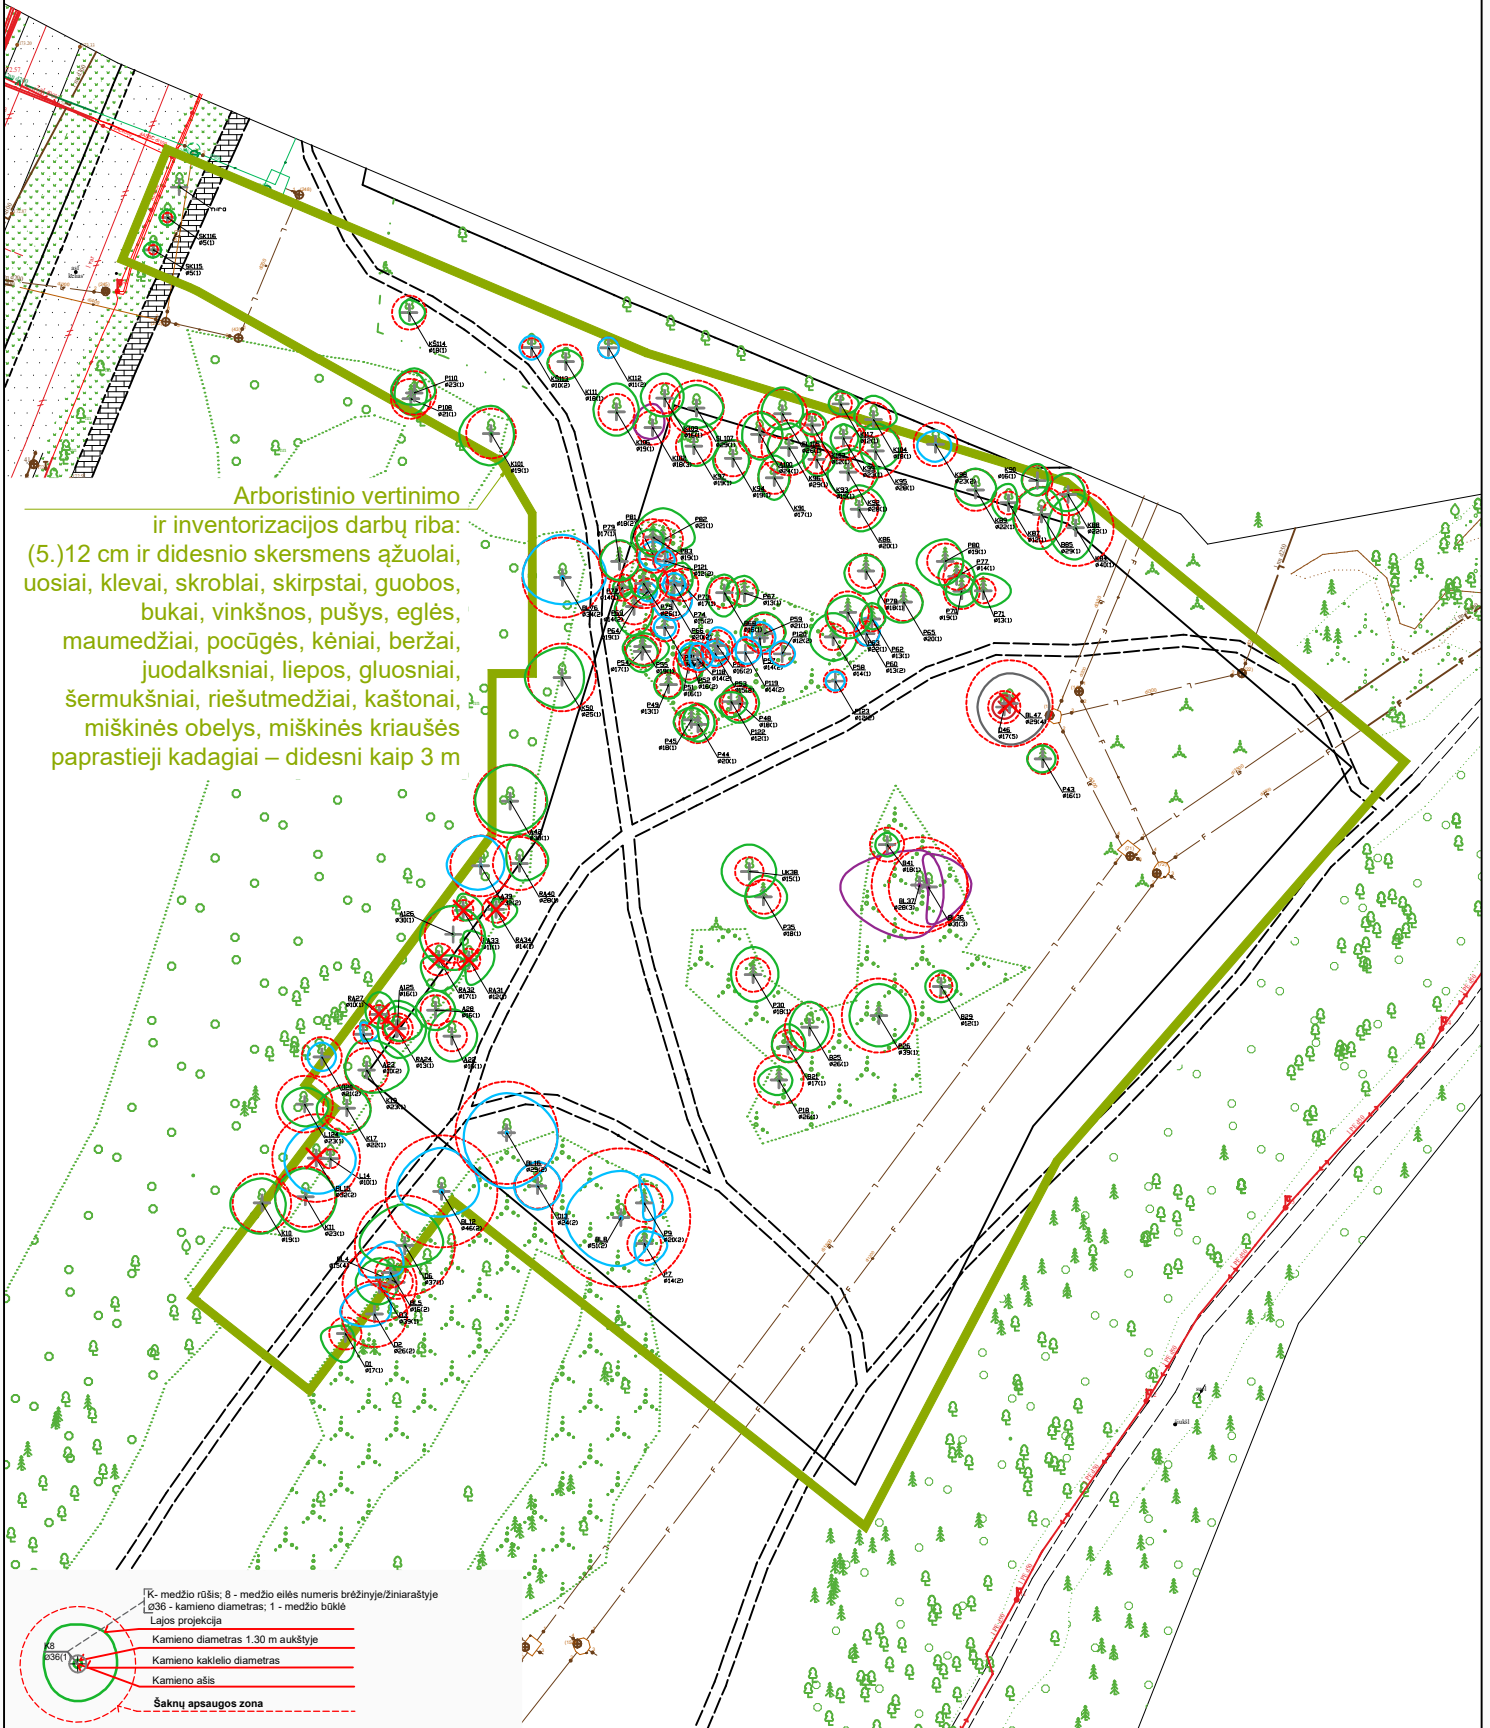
Arboristinio vertinimo ir inventorizacijos darbų riba: (5.)12 cm ir didesnio skersmens ąžuolai, uosiai, klevai, skroblai, skirpstai, guobos, bukai, vinkšnos, pušys, eglės, maumedžiai, pocūgės, kėniai, beržai, juodalksniai, liepos, gluosniai, šermukšniai, riešutmedžiai, kaštonai, miškinės obelys, miškinės kriaušės paprastieji kadagiai – didesni kaip 3 m

K- medžio rūšis; 8 - medžio eilės numeris brėžinyje/žiniaraštyje
ø36 - kamieno diametras; 1 - medžio būklė
Lajos projekcija
Kamieno diametras 1.30 m aukštyje
Kamieno kaklelio diametras
Kamieno ašis
Šaknų apsaugos zona
K8
ø36(1)